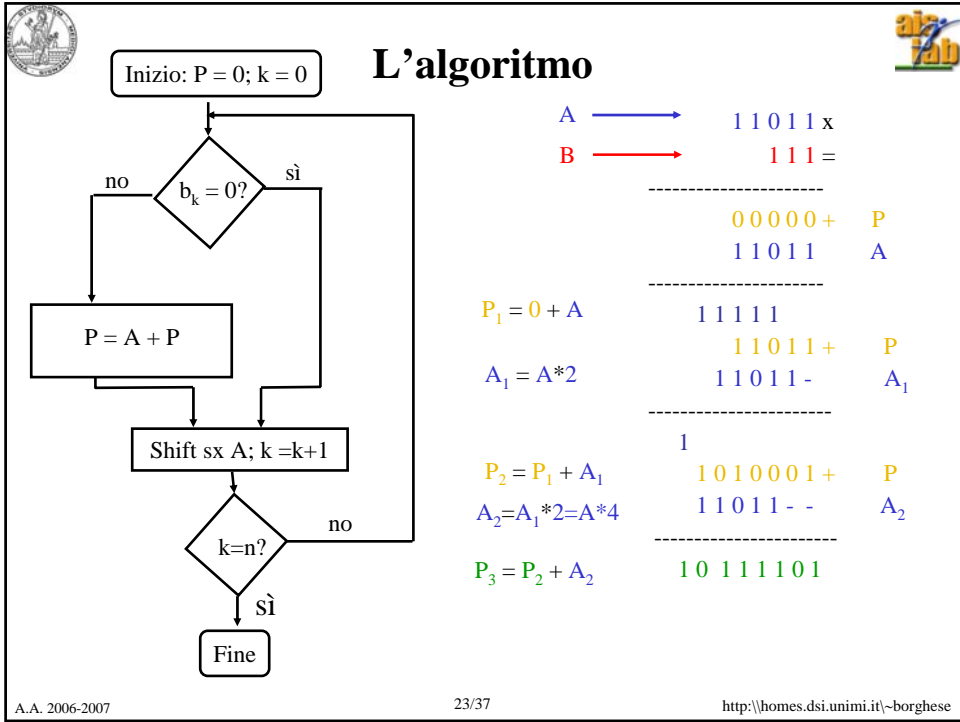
L'algoritmo

Inizio: P = 0; k = 0

$b_k = 0$?

no

sì

P = A + P

Shift sx A; k =k+1

k=n?

no

sì

Fine

A → 1 1 0 1 1 x
B → 1 1 1 =
---------------------
0 0 0 0 0 + P
1 1 0 1 1 A
---------------------
$P_1 = 0 + A$ 1 1 1 1 1
1 1 0 1 1 + P
$A_1 = A*2$ 1 1 0 1 1 - $A_1$
----------------------
1
$P_2 = P_1 + A_1$ 1 0 1 0 0 0 1 + P
$A_2=A_1*2=A*4$ 1 1 0 1 1 - - $A_2$
----------------------
$P_3 = P_2 + A_2$ 1 0 1 1 1 1 0 1

A.A. 2006-2007

23/37

http:\\homes.dsi.unimi.it\~borghese